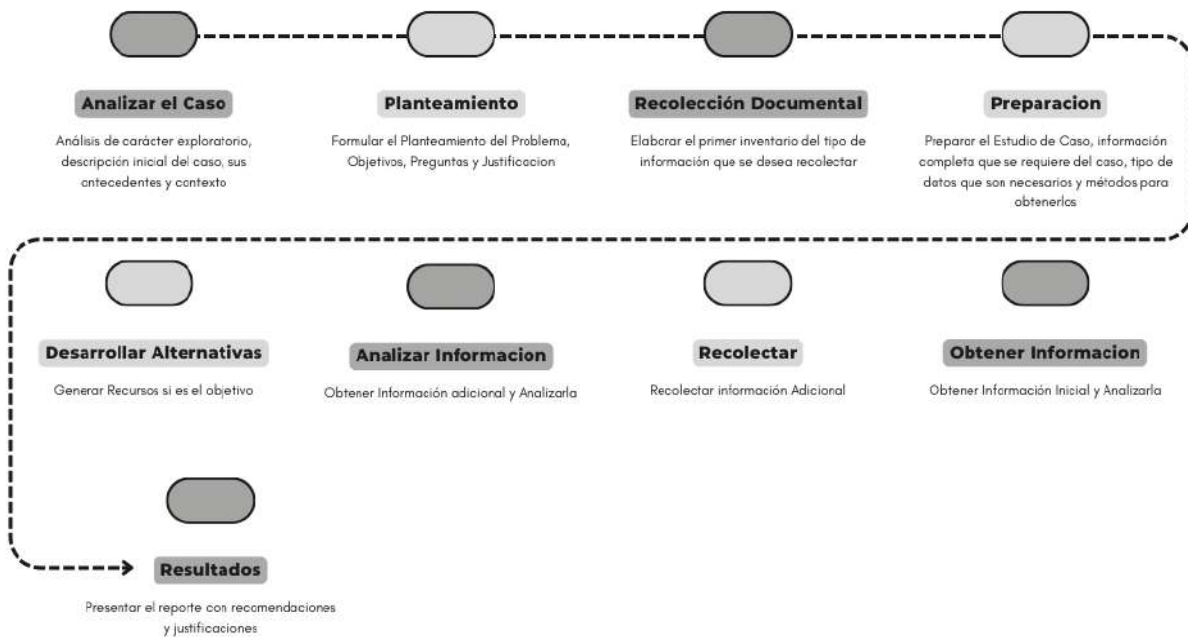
Analizar el Caso

Análisis de carácter exploratorio, descripción inicial del caso, sus antecedentes y contexto

Planteamiento

Formular el Planteamiento del Problema, Objetivos, Preguntas y Justificacion

Recolección Documental

Elaborar el primer inventario del tipo de información que se desea recolectar

Preparacion

Preparar el Estudio de Caso, información completa que se requiere del caso, tipo de datos que son necesarios y métodos para obtenerlos

Desarrollar Alternativas

Generar Recursos si es el objetivo

Analizar Informacion

Obtener Información adicional y Analizarla

Recolectar

Recolectar información Adicional

Obtener Informacion

Obtener Información Inicial y Analizarla

Resultados

Presentar el reporte con recomendaciones y justificaciones